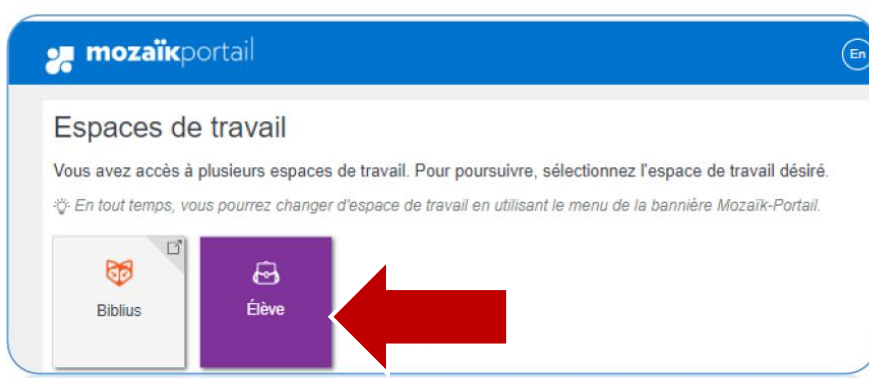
mozaïkportail

En

Espaces de travail

Vous avez accès à plusieurs espaces de travail. Pour poursuivre, sélectionnez l'espace de travail désiré.

En tout temps, vous pourrez changer d'espace de travail en utilisant le menu de la bannière Mozaïk-Portail.

Biblius

Élève